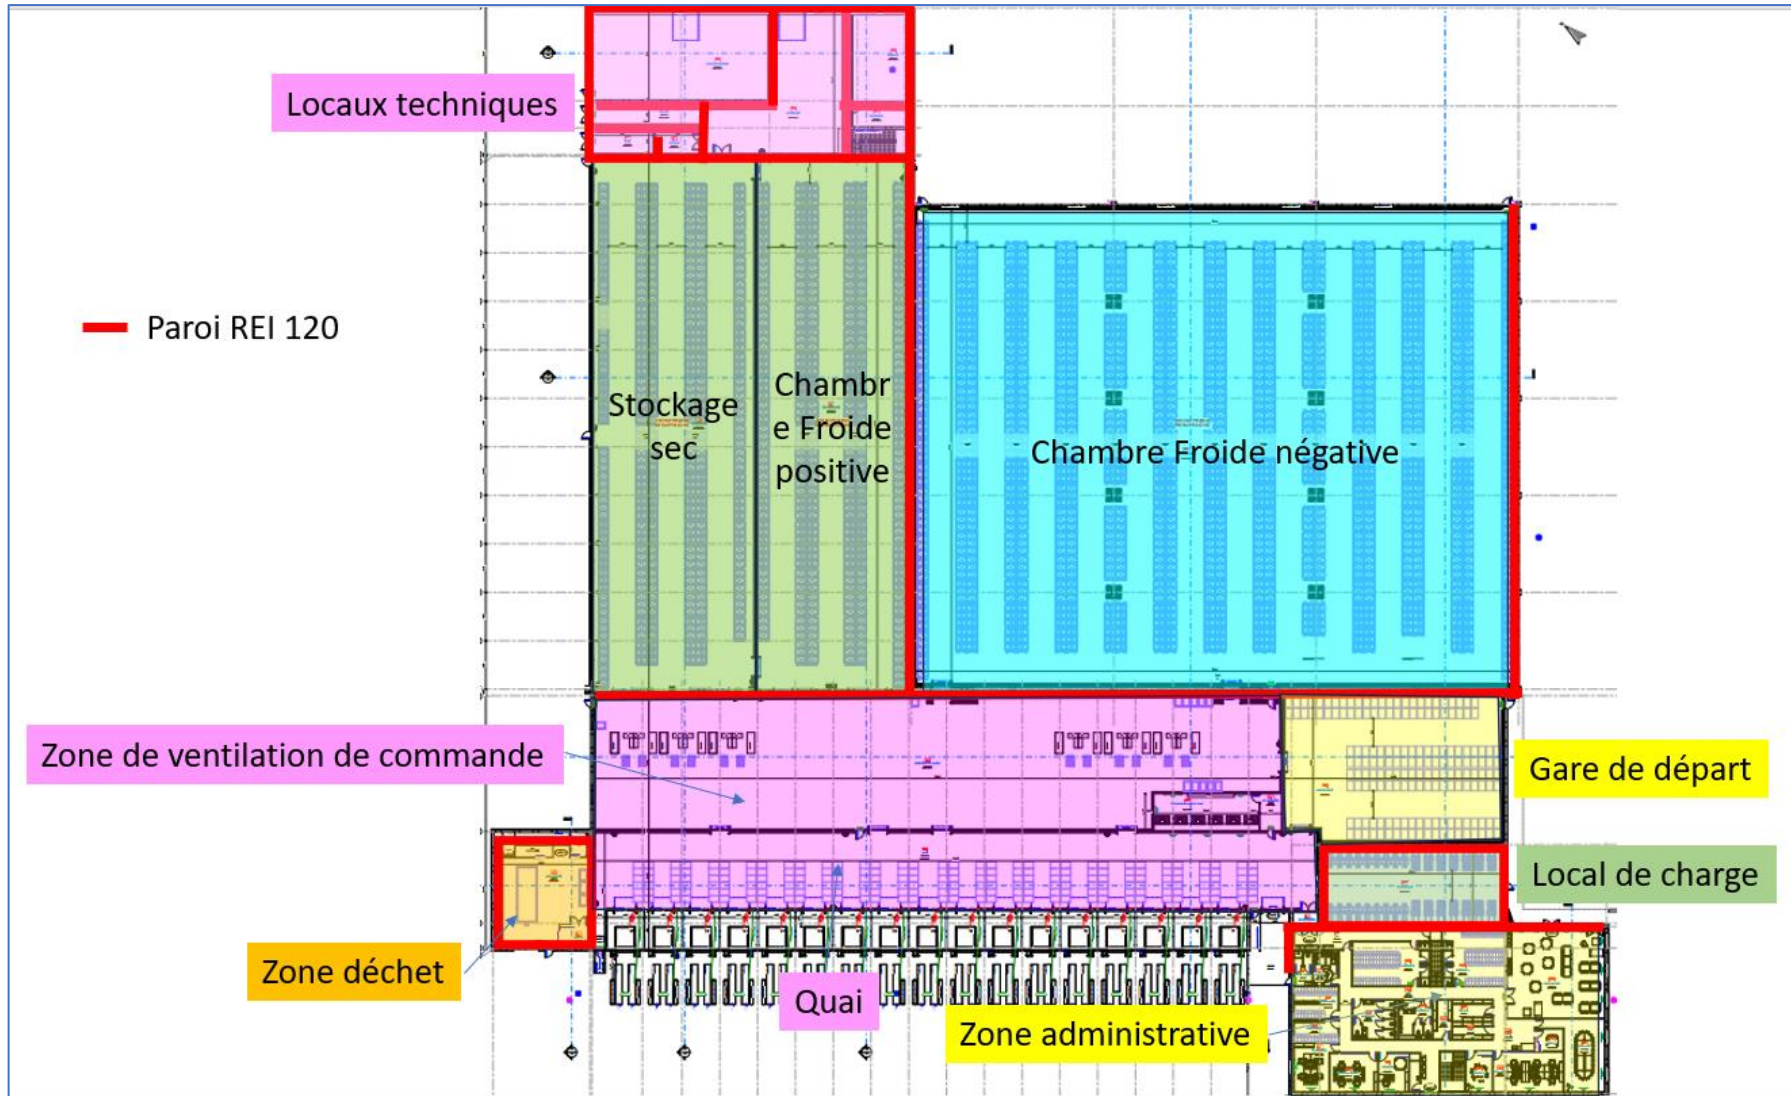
Locaux techniques

Paroi REI 120

Stockage sec

Chambre Froide positive

Chambre Froide négative

Zone de ventilation de commande

Gare de départ

Local de charge

Zone déchet

Quai

Zone administrative